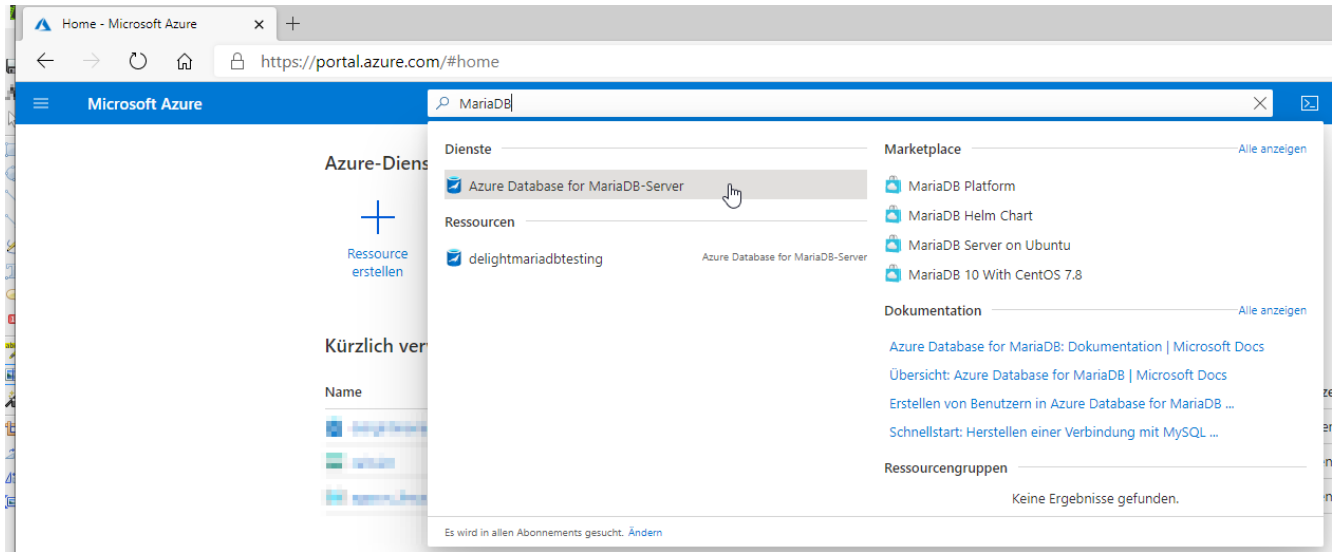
Home - Microsoft Azure

https://portal.azure.com/#home

Microsoft Azure

MariaDB

Azure-Diens

Ressource erstellen

Kürzlich ver

Name

Dienste

Azure Database for MariaDB-Server

Ressourcen

delightmariadbtesting

Azure Database for MariaDB-Server

Marketplace

Alle anzeigen

MariaDB Platform

MariaDB Helm Chart

MariaDB Server on Ubuntu

MariaDB 10 With CentOS 7.8

Dokumentation

Alle anzeigen

Azure Database for MariaDB: Dokumentation | Microsoft Docs

Übersicht: Azure Database for MariaDB | Microsoft Docs

Erstellen von Benutzern in Azure Database for MariaDB ...

Schnellstart: Herstellen einer Verbindung mit MySQL ...

Ressourcengruppen

Keine Ergebnisse gefunden.

Es wird in allen Abonnements gesucht. Ändern